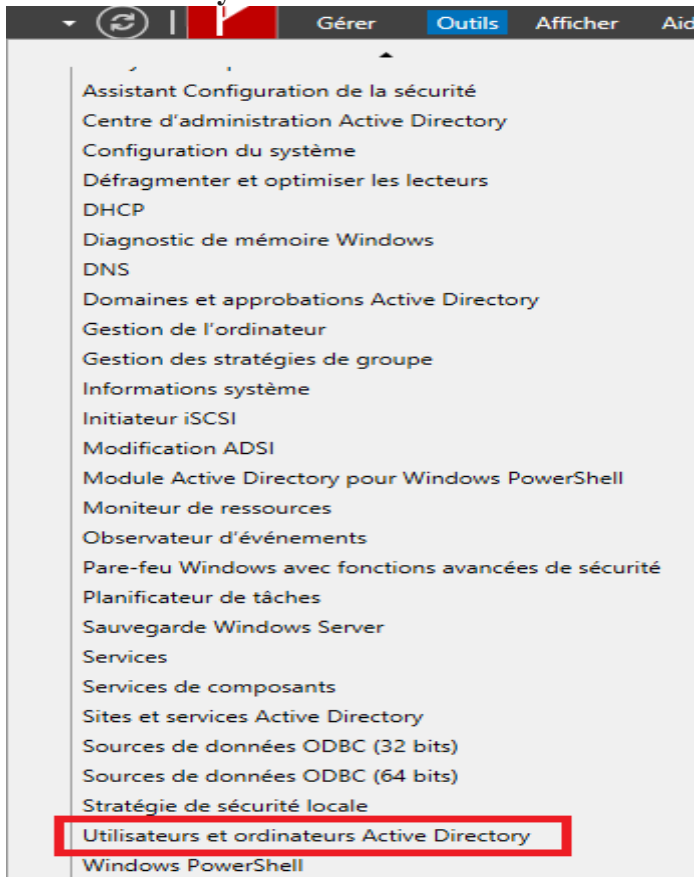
Gérer Outils Afficher Aid

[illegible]
Assistant Configuration de la sécurité
Centre d'administration Active Directory
Configuration du système
Défragmenter et optimiser les lecteurs
DHCP
Diagnostic de mémoire Windows
DNS
Domaines et approbations Active Directory
Gestion de l'ordinateur
Gestion des stratégies de groupe
Informations système
Initiateur iSCSI
Modification ADSI
Module Active Directory pour Windows PowerShell
Moniteur de ressources
Observateur d'événements
Pare-feu Windows avec fonctions avancées de sécurité
Planificateur de tâches
Sauvegarde Windows Server
Services
Services de composants
Sites et services Active Directory
Sources de données ODBC (32 bits)
Sources de données ODBC (64 bits)
Stratégie de sécurité locale
Utilisateurs et ordinateurs Active Directory
Windows PowerShell